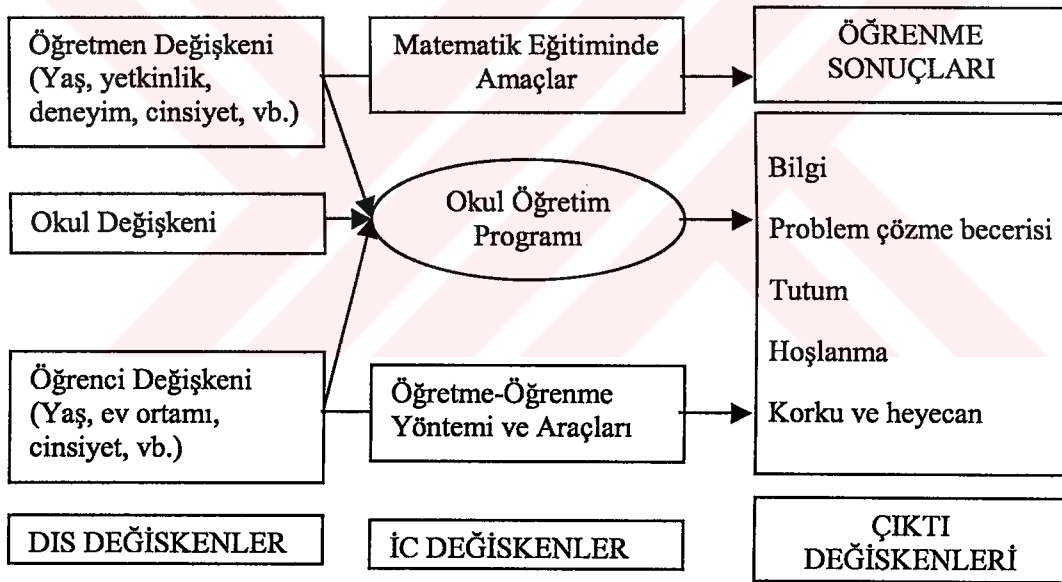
Öğretmen Değişkeni (Yaş, yetkinlik, deneyim, cinsiyet, vb.)

Matematik Eğitiminde Amaçlar

ÖĞRENME SONUÇLARI

Okul Değişkeni

Okul Öğretim Programı

Bilgi

Problem çözme becerisi

Tutum

Hoşlanma

Korku ve heyecan

Öğrenci Değişkeni (Yaş, ev ortamı, cinsiyet, vb.)

Öğretme-Öğrenme Yöntemi ve Araçları

DIS DEĞİSKENLER

İC DEĞİSKENLER

ÇIKTI DEĞİSKENLERİ